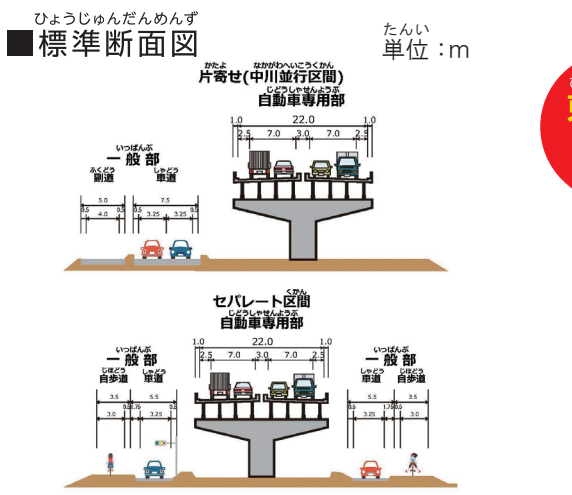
ひょうじゅんだんめんず
■標準断面図

たんい
単位：m

かたよ　なかがわへいこうくかん
片寄せ(中川並行区間)
じどうしゃせんようぶ
自動車専用部

1.0　22.0　1.0
2.5　7.0　3.0　7.0　2.5

いっぱんぶ
一般部
ふくどう　しゃどう
副道　車道

5.0　7.5
0.5　4.0　0.5　0.5　3.25　3.25　0.5

セパレート区間
くかん
じどうしゃせんようぶ
自動車専用部

1.0　22.0　1.0
2.5　7.0　3.0　7.0　2.5

いっぱんぶ
一般部
じほどう　しゃどう
自歩道　車道

3.5　5.5
3.0　0.5　0.75　3.25　0.5

いっぱんぶ
一般部
しゃどう　じほどう
車道　自歩道

5.5　3.5
0.5　3.25　1.75　0.5　3.0